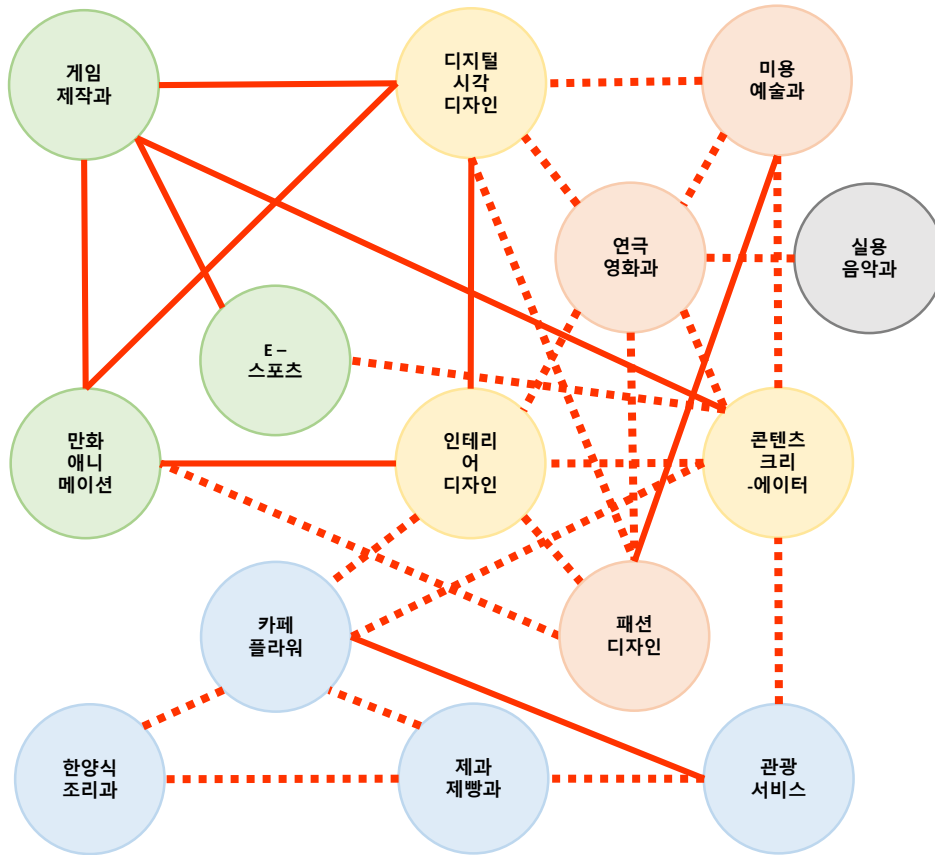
게임
제작과

디지털
시각
디자인

미용
예술과

연극
영화과

실용
음악과

E –
스포츠

만화
애니
메이션

인테리
어
디자인

콘텐츠
크리
-에이터

카페
플라워

패션
디자인

한양식
조리과

제과
제빵과

관광
서비스